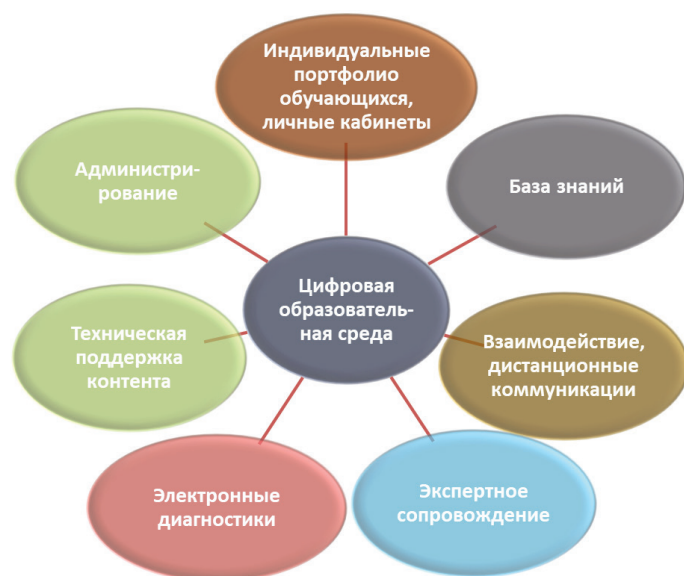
Индивидуальные портфолио обучающихся, личные кабинеты

Администрирование

База знаний

Цифровая образовательная среда

Техническая поддержка контента

Взаимодействие, дистанционные коммуникации

Электронные диагностики

Экспертное сопровождение